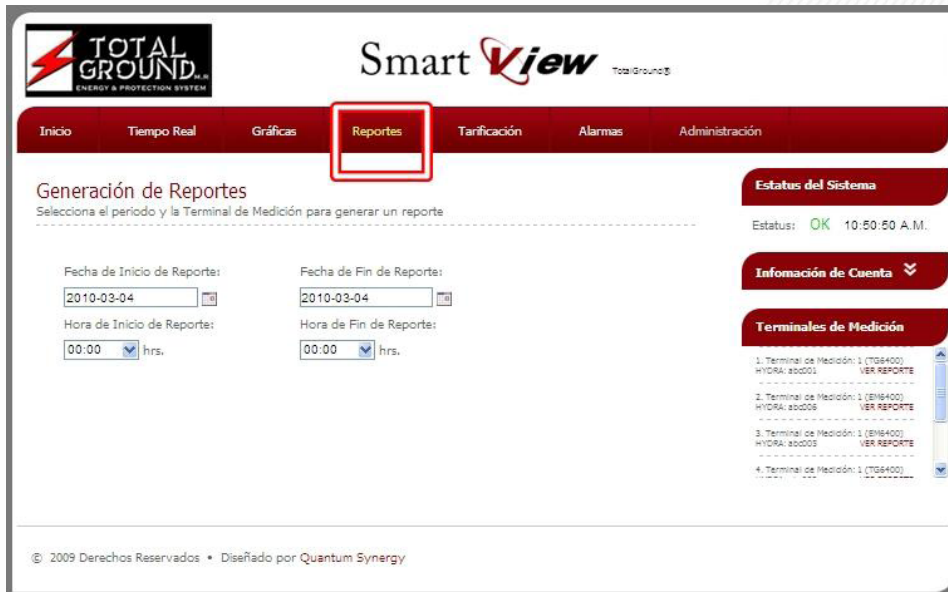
TOTAL GROUND M.R.
ENERGY & PROTECTION SYSTEM

Smart View TotalGround®

Inicio
Tiempo Real
Gráficas
Reportes
Tarificación
Alarmas
Administración

Generación de Reportes
Selecciona el periodo y la Terminal de Medición para generar un reporte

Fecha de Inicio de Reporte:
2010-03-04
Hora de Inicio de Reporte:
00:00 hrs.

Fecha de Fin de Reporte:
2010-03-04
Hora de Fin de Reporte:
00:00 hrs.

Estatus del Sistema
Estatus: OK 10:50:50 A.M.

Infomación de Cuenta

Terminales de Medición
1. Terminal de Medición: 1 (TG6400)
HYDRA: abc001 VER REPORTE
2. Terminal de Medición: 1 (EM6400)
HYDRA: abc006 VER REPORTE
3. Terminal de Medición: 1 (EM6400)
HYDRA: abc005 VER REPORTE
4. Terminal de Medición: 1 (TG6400)
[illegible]

© 2009 Derechos Reservados • Diseñado por Quantum Synergy